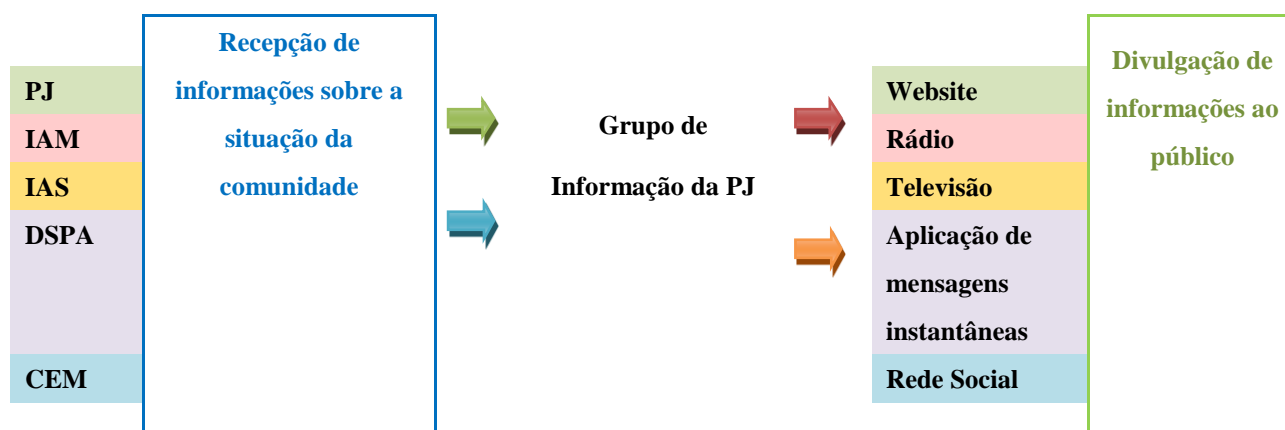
PJ
IAM
IAS
DSPA
CEM

Recepção de informações sobre a situação da comunidade

Grupo de Informação da PJ

Website
Rádio
Televisão
Aplicação de mensagens instantâneas
Rede Social

Divulgação de informações ao público